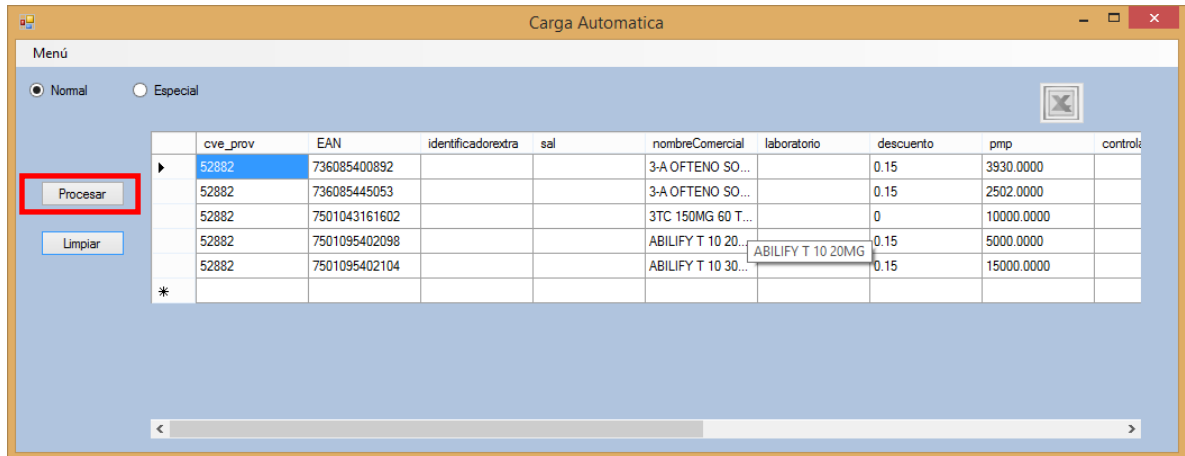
Carga Automatica

Menú

Normal Especial

Procesar

Limpiar

| | cve_prov | EAN | identificadorextra | sal | nombreComercial | laboratorio | descuento | pmp | controla |
|---|---|---|---|---|---|---|---|---|---|
| ▸ | 52882 | 736085400892 | | | 3-A OFTENO SO... | | 0.15 | 3930.0000 | |
| | 52882 | 736085445053 | | | 3-A OFTENO SO... | | 0.15 | 2502.0000 | |
| | 52882 | 7501043161602 | | | 3TC 150MG 60 T... | | 0 | 10000.0000 | |
| | 52882 | 7501095402098 | | | ABILIFY T 10 20... | | 0.15 | 5000.0000 | |
| | 52882 | 7501095402104 | | | ABILIFY T 10 30... | | 0.15 | 15000.0000 | |
| * | | | | | | | | | |

ABILIFY T 10 20MG